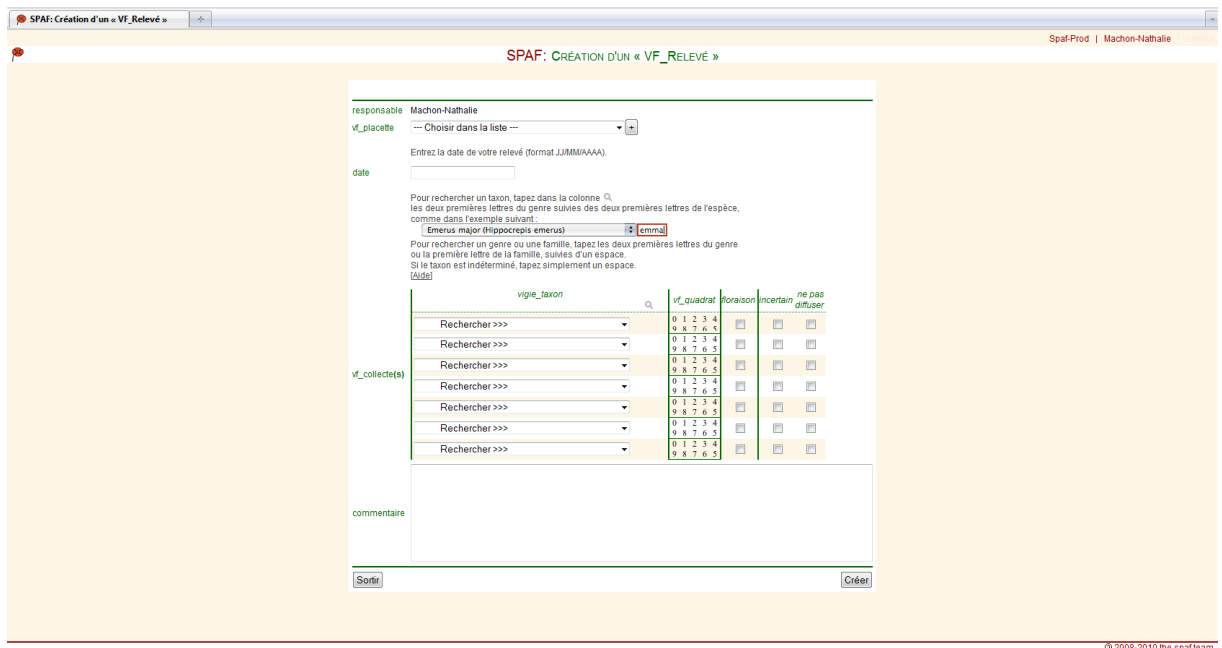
SPAF: Création d'un « VF_Relevé »

Spaf-Prod | Machon-Nathalie | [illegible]

SPAF: Création d'un « VF_Relevé »

responsable Machon-Nathalie

vf_placette --- Choisir dans la liste --- +

Entrez la date de votre relevé (format JJ/MM/AAAA).

date

Pour rechercher un taxon, tapez dans la colonne
les deux premières lettres du genre suivies des deux premières lettres de l'espèce,
comme dans l'exemple suivant :
Emerus major (Hippocrepis emerus) emma
Pour rechercher un genre ou une famille, tapez les deux premières lettres du genre
ou la première lettre de la famille, suivies d'un espace.
Si le taxon est indéterminé, tapez simplement un espace.
[Aide]

vf_collecte(s)

| vigie_taxon | vf_quadrat | floraison | incertain | ne pas diffuser |
|---|---|---|---|---|
| Rechercher >>> | 0 1 2 3 4 / 9 8 7 6 5 | | | |
| Rechercher >>> | 0 1 2 3 4 / 9 8 7 6 5 | | | |
| Rechercher >>> | 0 1 2 3 4 / 9 8 7 6 5 | | | |
| Rechercher >>> | 0 1 2 3 4 / 9 8 7 6 5 | | | |
| Rechercher >>> | 0 1 2 3 4 / 9 8 7 6 5 | | | |
| Rechercher >>> | 0 1 2 3 4 / 9 8 7 6 5 | | | |
| Rechercher >>> | 0 1 2 3 4 / 9 8 7 6 5 | | | |

commentaire

Sortir

Créer

© 2008-2010 the spaf team